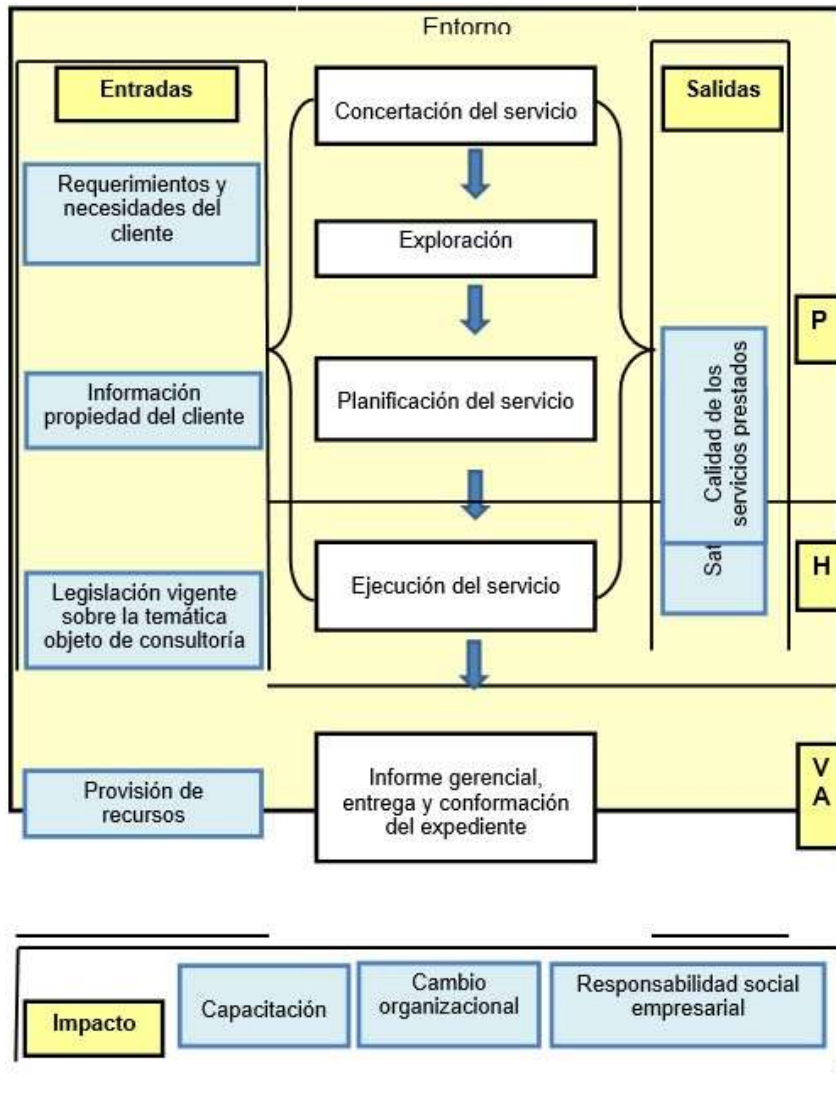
Entorno

Entradas

Requerimientos y necesidades del cliente

Información propiedad del cliente

Legislación vigente sobre la temática objeto de consultoría

Provisión de recursos

Concertación del servicio

Exploración

Planificación del servicio

Ejecución del servicio

Informe gerencial, entrega y conformación del expediente

Salidas

Calidad de los servicios prestados

Sat

P

H

V
A

Impacto

Capacitación

Cambio organizacional

Responsabilidad social empresarial